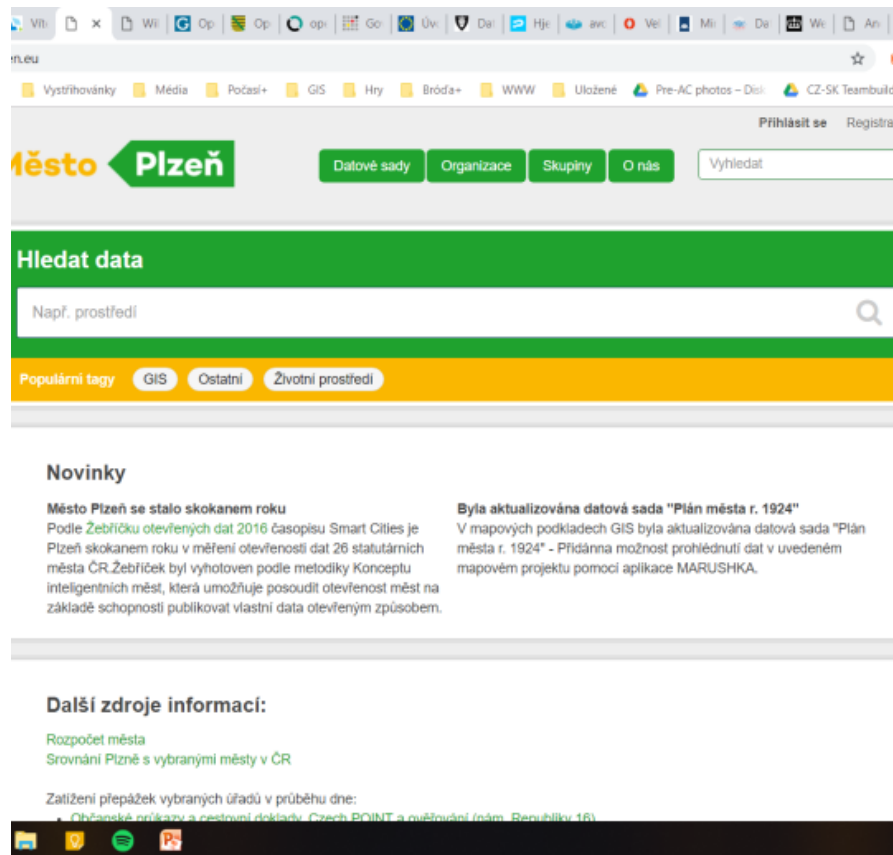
Vît | Wi | Op | Op | op | Go | Úv | Da | Hje | avc | Ve | Mi | Da | We | An

n.eu

Vystřihovánky | Média | Počasí+ | GIS | Hry | Bróďa+ | WWW | Uložené | Pre-AC photos – Disk | CZ-SK Teambuild

Přihlásit se | Registra

ěsto Plzeň

Datové sady | Organizace | Skupiny | O nás

Vyhledat

Hledat data

Např. prostředí

Populární tagy GIS Ostatní Životní prostředí

Novinky

Město Plzeň se stalo skokanem roku
Podle Žebříčku otevřených dat 2016 časopisu Smart Cities je Plzeň skokanem roku v měření otevřenosti dat 26 statutárních města ČR.Žebříček byl vyhotoven podle metodiky Konceptu inteligentních měst, která umožňuje posoudit otevřenost měst na základě schopnosti publikovat vlastní data otevřeným způsobem.

Byla aktualizována datová sada "Plán města r. 1924"
V mapových podkladech GIS byla aktualizována datová sada "Plán města r. 1924" - Přidánna možnost prohlédnutí dat v uvedeném mapovém projektu pomocí aplikace MARUSHKA.

Další zdroje informací:

Rozpočet města
Srovnání Plzně s vybranými městy v ČR

Zatížení přepážek vybraných úřadů v průběhu dne:
• Občanské průkazy a cestovní doklady, Czech POINT a ověřování (nám. Republiky 16)